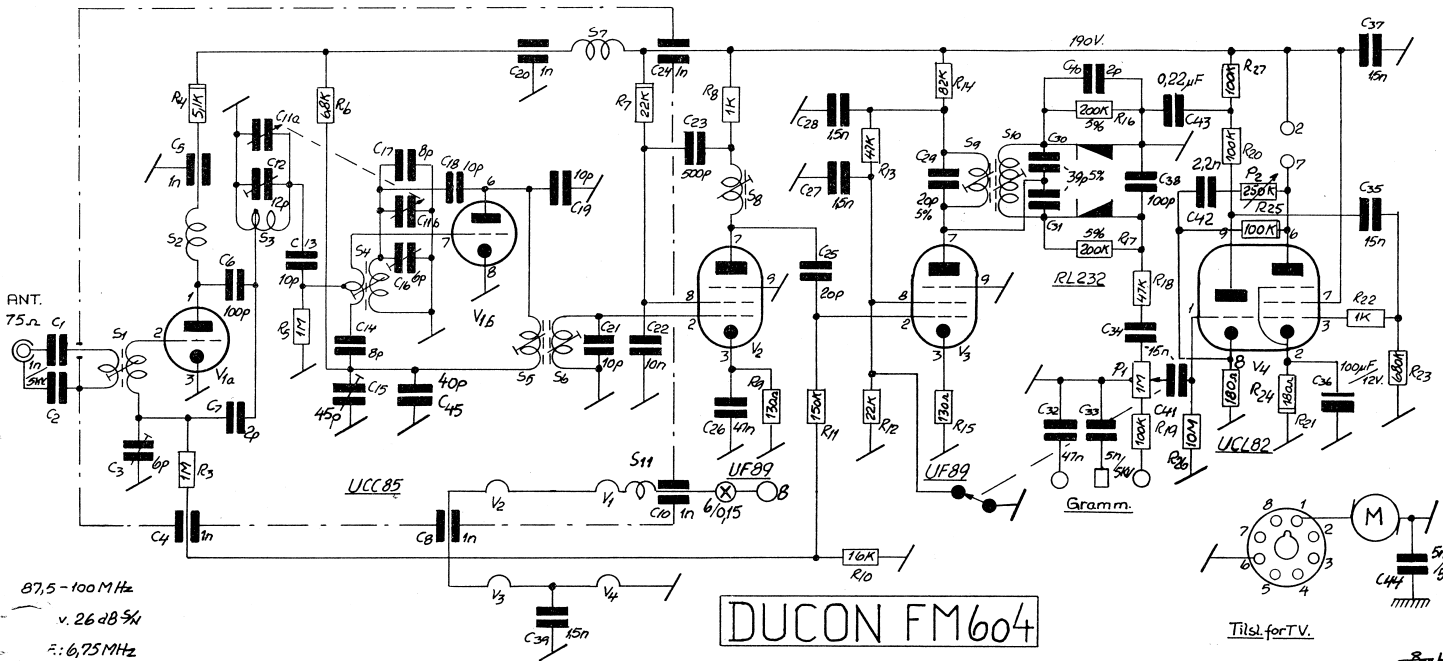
ANT.
75Ω
C1
1n
5nK
C2
S1
C3
6p
C5
1n
R4
5,1K
S2
C6
100p
1
2
3
V1a
C7
2p
R3
1M
C4
1n
C11a
C12
12p
S3
R6
68K
C13
10p
R5
1M
S4
C14
8p
C15
45p
40p
C45
C17
8p
C11b
C16
6p
C18
10p
6
7
8
V1b
10p
C19
S5
S6
C21
10p
C22
10n
C20
1n
S7
C24
1n
R7
22K
R8
1K
C23
500p
S8
7
9
8
2
3
V2
R9
130Ω
C26
47n
C25
20p
R11
150K
C28
1,5n
C27
1,5n
47K
R13
R12
22K
R14
82K
C29
20p
5%
S9
S10
7
9
8
2
3
V3
R15
130Ω
190V.
C40
2p
200K
3%
R16
0,22μF
C43
G0
39p 5%
G1
C38
100p
5%
200K
R17
RL232
R18
47K
C34
15n
P1
1M
C41
C32
47n
C33
5n
5KV
R19
100K
R26
10M
Gramm.
R27
100K
2
100K
R20
7
2,2n
C42
P2
250K
R25
100K
9
6
1
7
3
8
2
V4
R22
1K
180Ω
R24
180Ω
R21
C36
100μF
12V.
R23
680K
UCL82
C37
15n
C35
15n
UCC85
S11
V2
V1
C10
1n
UF89
6/0,15
B
C8
1n
16K
R10
V3
V4
C39
1,5n
UF89
87,5-100 MHz
v. 26 dB S/N
F: 6,75 MHz
DUCON FM604
8
1
2
3
4
5
6
7
M
C44
5n
Tilsl. for TV.